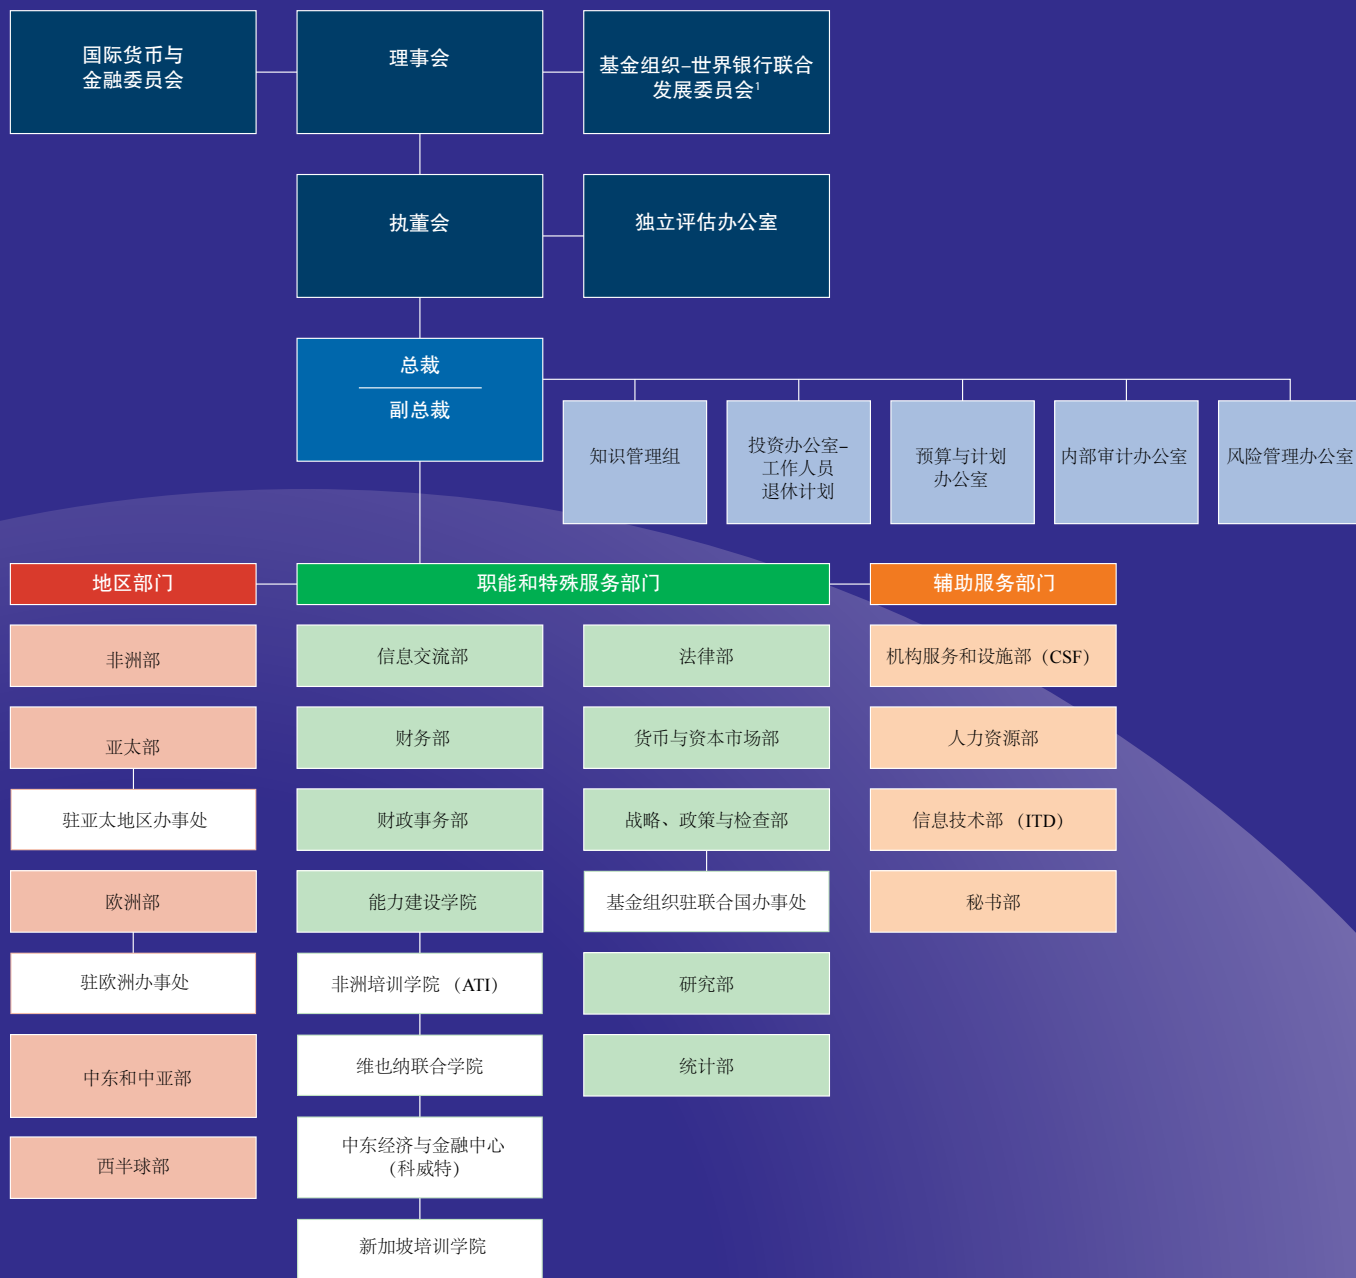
国际货币与金融委员会

理事会

基金组织–世界银行联合发展委员会$^1$

执董会

独立评估办公室

总裁

副总裁

知识管理组

投资办公室–工作人员退休计划

预算与计划办公室

内部审计办公室

风险管理办公室

地区部门

职能和特殊服务部门

辅助服务部门

非洲部

亚太部

驻亚太地区办事处

欧洲部

驻欧洲办事处

中东和中亚部

西半球部

信息交流部

财务部

财政事务部

能力建设学院

非洲培训学院 （ATI）

维也纳联合学院

中东经济与金融中心（科威特）

新加坡培训学院

法律部

货币与资本市场部

战略、政策与检查部

基金组织驻联合国办事处

研究部

统计部

机构服务和设施部（CSF）

人力资源部

信息技术部 （ITD）

秘书部